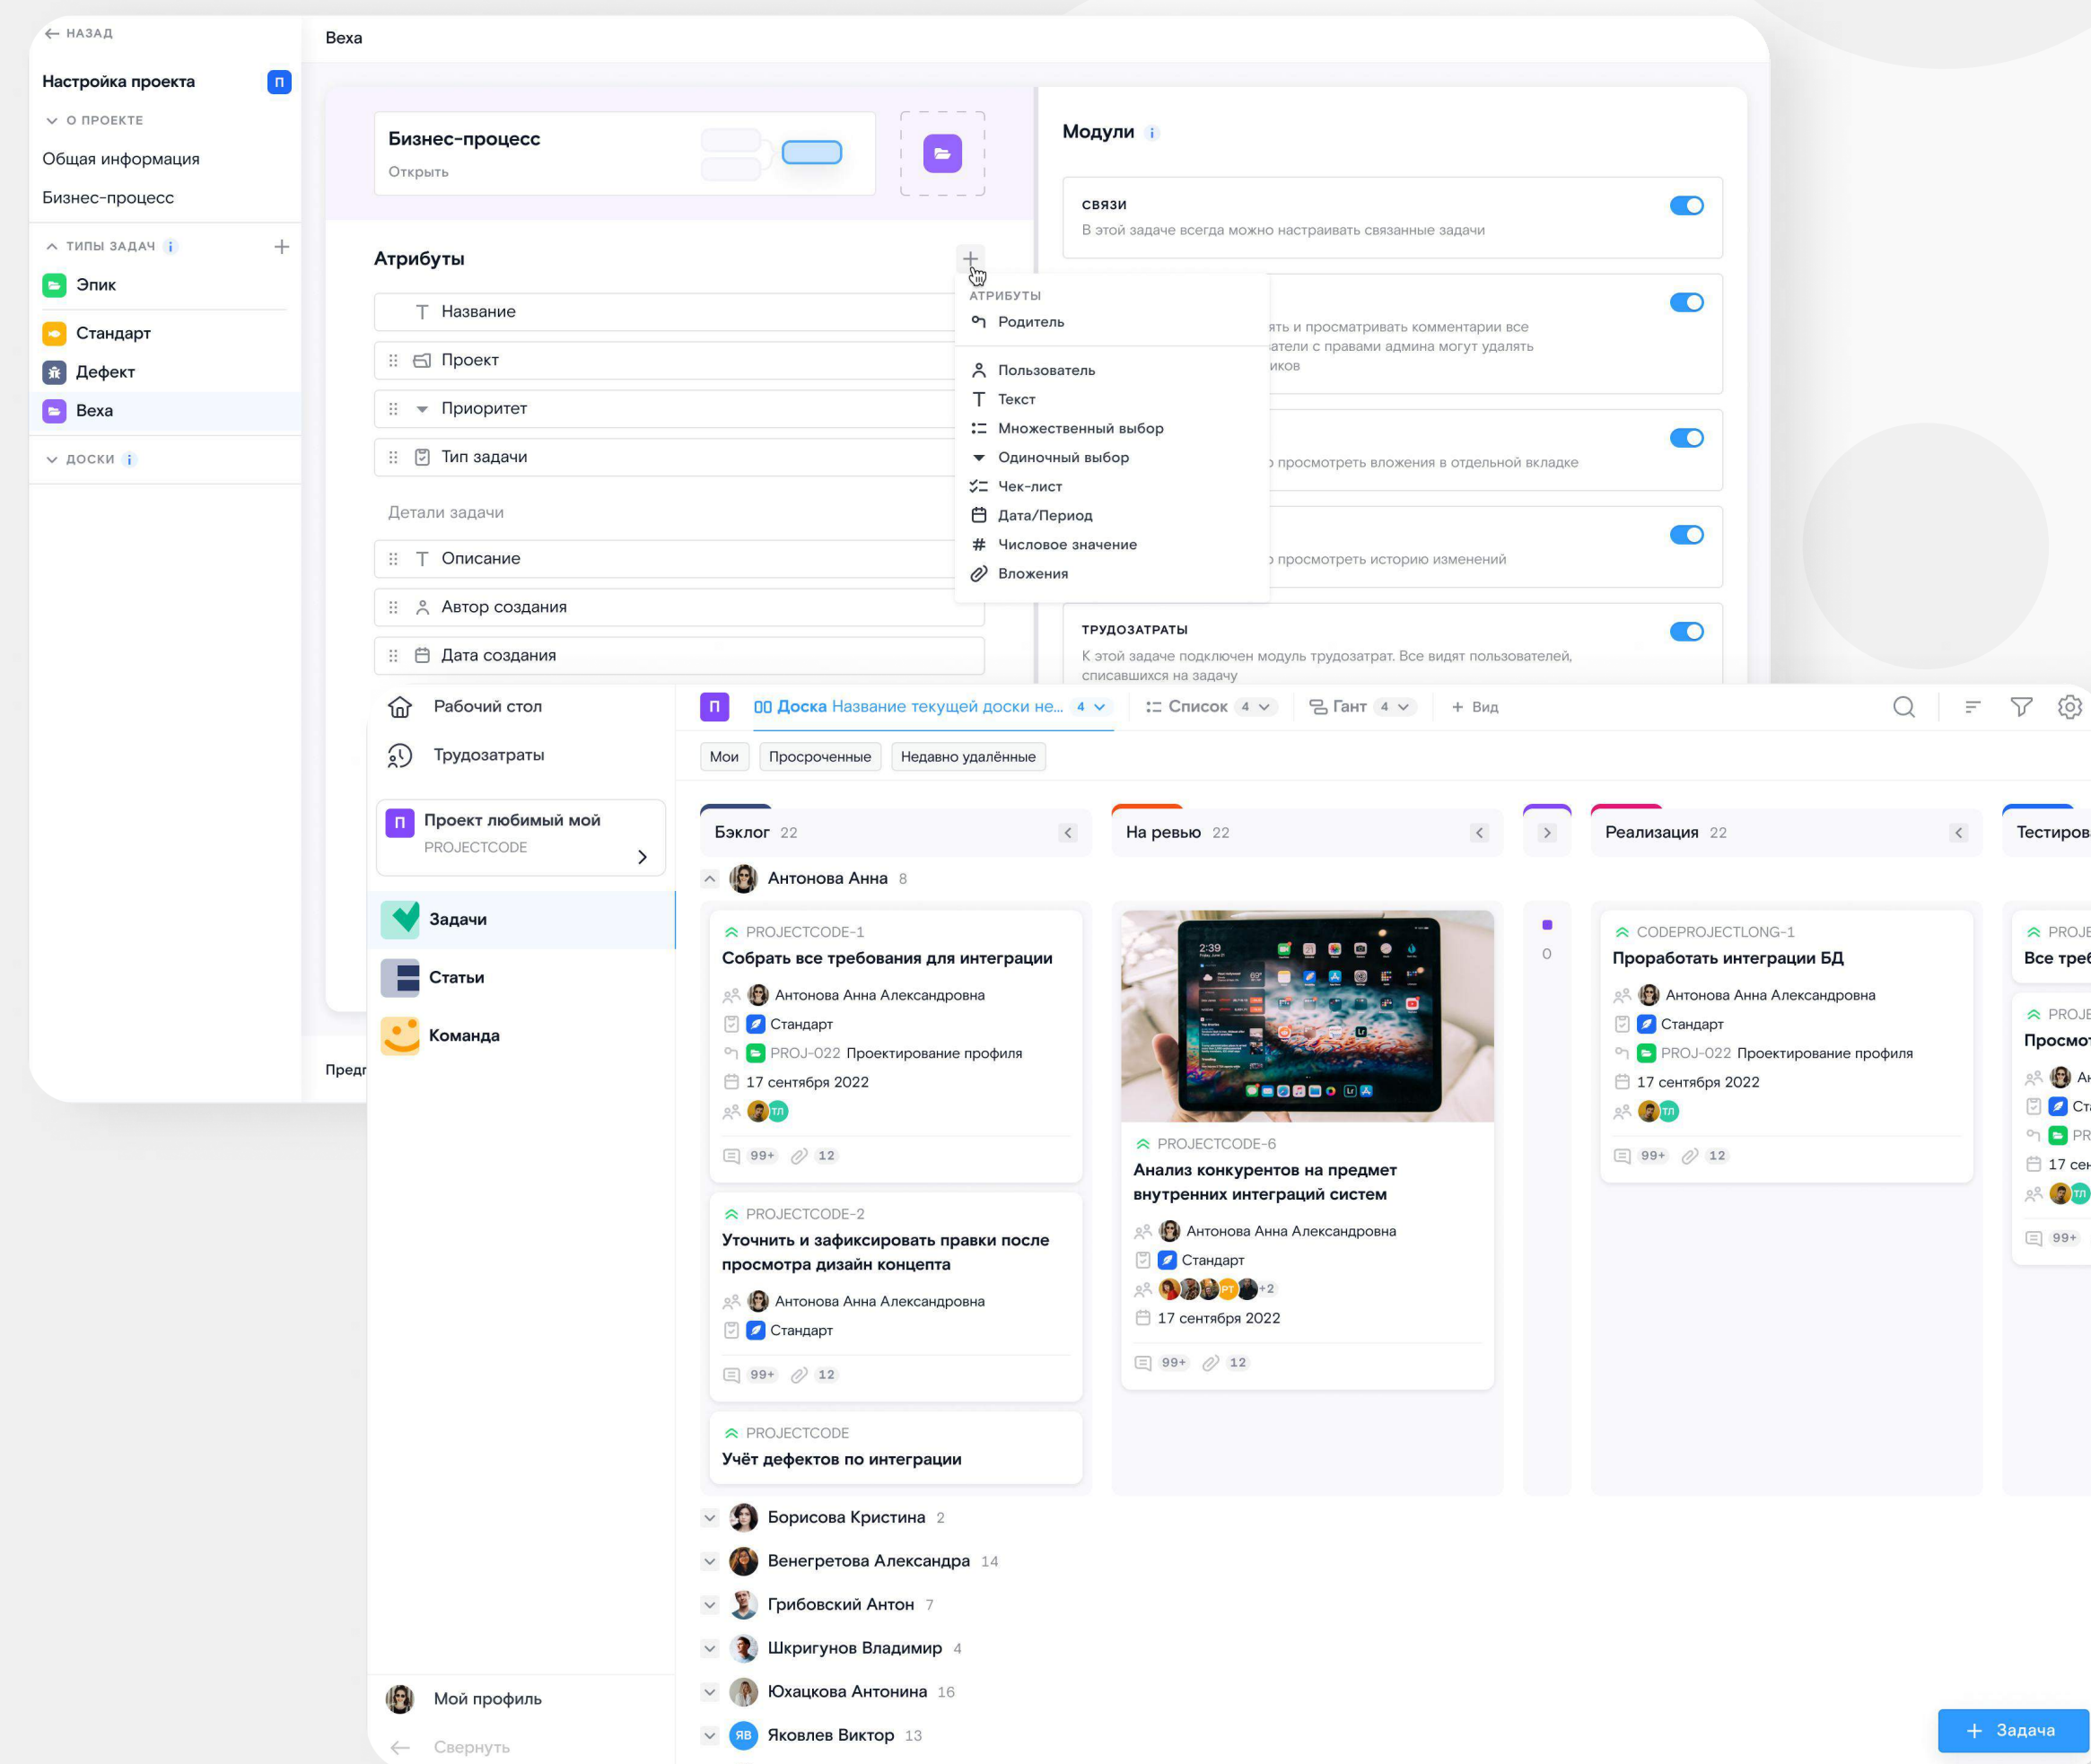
← НАЗАД

Настройка проекта П

О ПРОЕКТЕ

Общая информация

Бизнес-процесс

ТИПЫ ЗАДАЧ

Эпик

Стандарт

Дефект

Веха

ДОСКИ

Веха

Бизнес-процесс
Открыть

Атрибуты

Название

Проект

Приоритет

Тип задачи

Детали задачи

Описание

Автор создания

Дата создания

АТРИБУТЫ
Родитель
Пользователь
Текст
Множественный выбор
Одиночный выбор
Чек-лист
Дата/Период
Числовое значение
Вложения

Модули

СВЯЗИ
В этой задаче всегда можно настраивать связанные задачи

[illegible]ять и просматривать комментарии все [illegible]атели с правами админа могут удалять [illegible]иков

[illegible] просмотреть вложения в отдельной вкладке

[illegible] просмотреть историю изменений

ТРУДОЗАТРАТЫ
К этой задаче подключен модуль трудозатрат. Все видят пользователей, списавшихся на задачу

Предп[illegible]

Рабочий стол

Трудозатраты

П Проект любимый мой
PROJECTCODE

Задачи

Статьи

Команда

Мой профиль

Свернуть

П Доска Название текущей доски не... 4 | Список 4 | Гант 4 | + Вид

Мои | Просроченные | Недавно удалённые

Бэклог 22

На ревью 22

Реализация 22

Тестиров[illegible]

Антонова Анна 8

PROJECTCODE-1
Собрать все требования для интеграции
Антонова Анна Александровна
Стандарт
PROJ-022 Проектирование профиля
17 сентября 2022
ТЛ
99+ 12

PROJECTCODE-2
Уточнить и зафиксировать правки после просмотра дизайн концепта
Антонова Анна Александровна
Стандарт
99+ 12

PROJECTCODE
Учёт дефектов по интеграции

PROJECTCODE-6
Анализ конкурентов на предмет внутренних интеграций систем
Антонова Анна Александровна
Стандарт
РТ +2
17 сентября 2022
99+ 12

0

CODEPROJECTLONG-1
Проработать интеграции БД
Антонова Анна Александровна
Стандарт
PROJ-022 Проектирование профиля
17 сентября 2022
ТЛ
99+ 12

PROJE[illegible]
Все треб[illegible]

PROJE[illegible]
Просмо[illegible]
Ан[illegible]
Ст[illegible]
PR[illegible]
17 сен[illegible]
ТЛ
99+

Борисова Кристина 2

Венегретова Александра 14

Грибовский Антон 7

Шкригунов Владимир 4

Юхацкова Антонина 16

ЯВ Яковлев Виктор 13

+ Задача